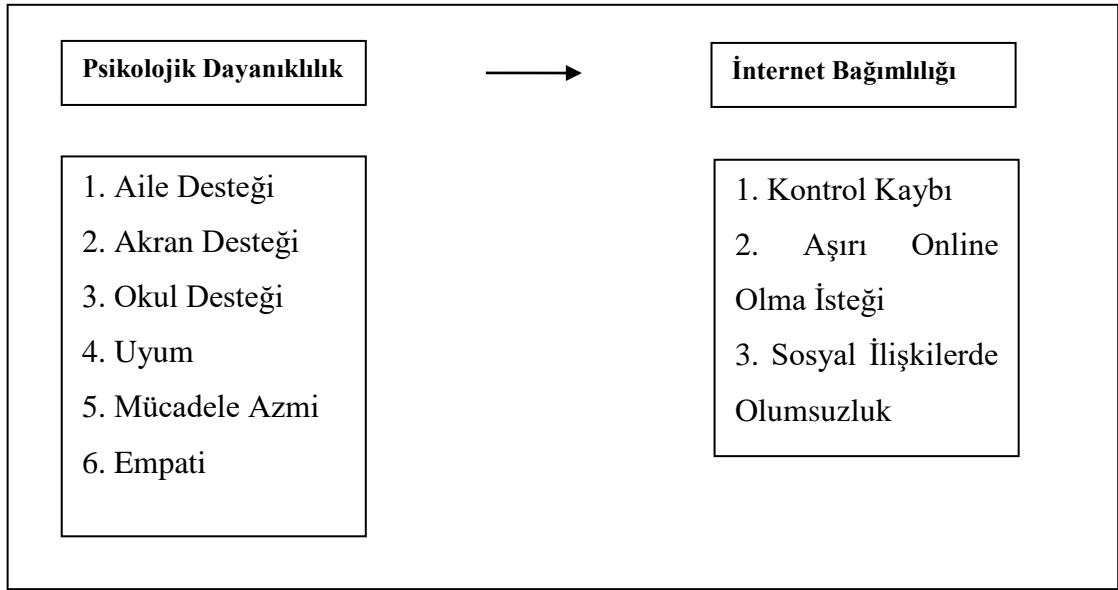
**Psikolojik Dayanıklılık**

**İnternet Bağımlılığı**

1. Aile Desteği
2. Akran Desteği
3. Okul Desteği
4. Uyum
5. Mücadele Azmi
6. Empati

1. Kontrol Kaybı
2. Aşırı Online Olma İsteği
3. Sosyal İlişkilerde Olumsuzluk